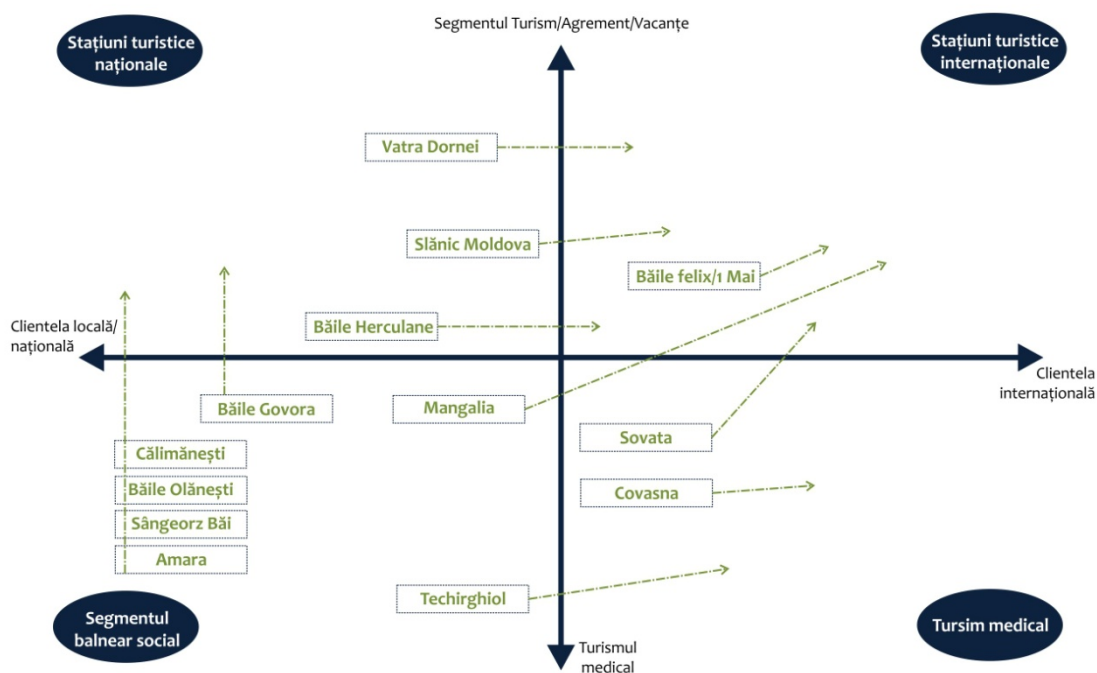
Segmentul Turism/Agrement/Vacanțe

Stațiuni turistice naționale

Stațiuni turistice internaționale

Vatra Dornei

Slănic Moldova

Băile felix/1 Mai

Clientela locală/ națională

Băile Herculane

Clientela internațională

Băile Govora

Mangalia

Sovata

Călimănești

Băile Olănești

Covasna

Sângeorz Băi

Amara

Techirghiol

Segmentul balnear social

Turismul medical

Tursim medical